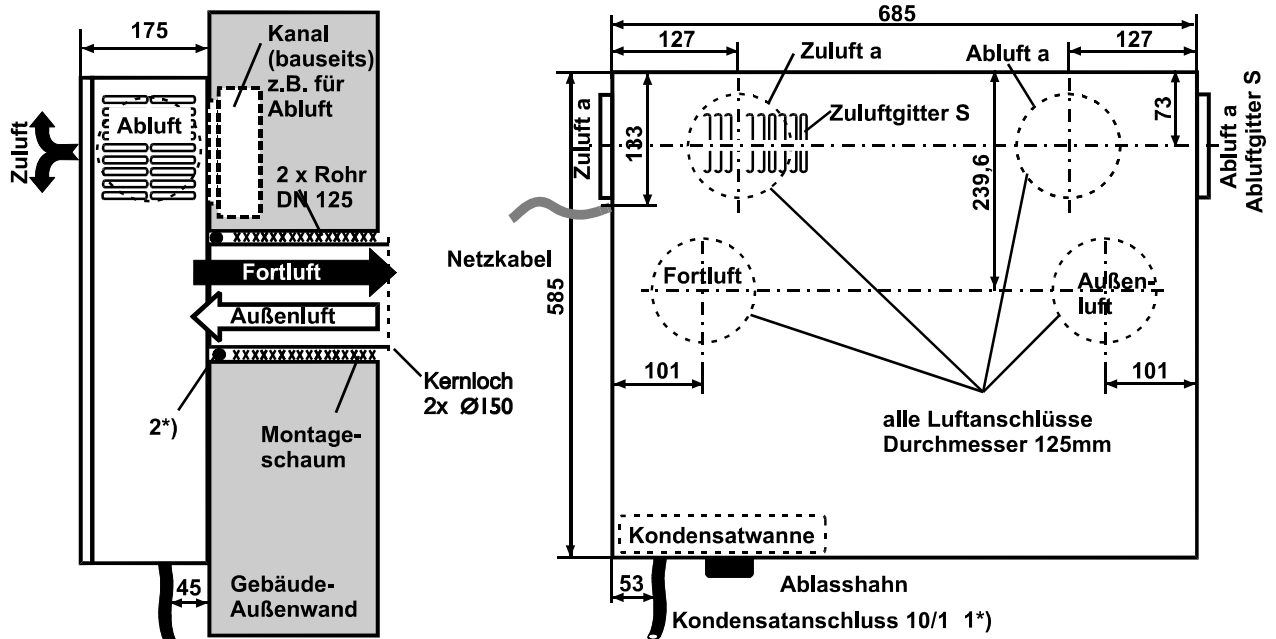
175

Zuluft

Abluft

Kanal (bauseits) z.B. für Abluft

2 x Rohr DN 125

Fortluft

Außenluft

2*)

Kernloch 2x Ø150

Montageschaum

45

Gebäude-Außenwand

685

127

Zuluft a

Abluft a

127

Zuluft a

183

Zuluftgitter S

239,6

73

Abluft a Abluftgitter S

Netzkabel

585

Fortluft

Außenluft

101

101

alle Luftanschlüsse Durchmesser 125mm

Kondensatwanne

53

Ablasshahn

Kondensatanschluss 10/1 1*)